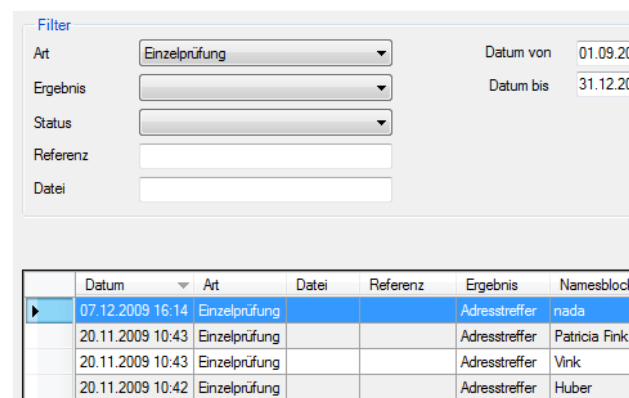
Filter

Art Einzelprüfung

Ergebnis

Status

Referenz

Datei

Datum von 01.09.20

Datum bis 31.12.20

| | Datum | Art | Datei | Referenz | Ergebnis | Namesblock |
|---|---|---|---|---|---|---|
| ▶ | 07.12.2009 16:14 | Einzelprüfung | | | Adresstreffer | nada |
| | 20.11.2009 10:43 | Einzelprüfung | | | Adresstreffer | Patricia Fink |
| | 20.11.2009 10:43 | Einzelprüfung | | | Adresstreffer | Vink |
| | 20.11.2009 10:42 | Einzelprüfung | | | Adresstreffer | Huber |